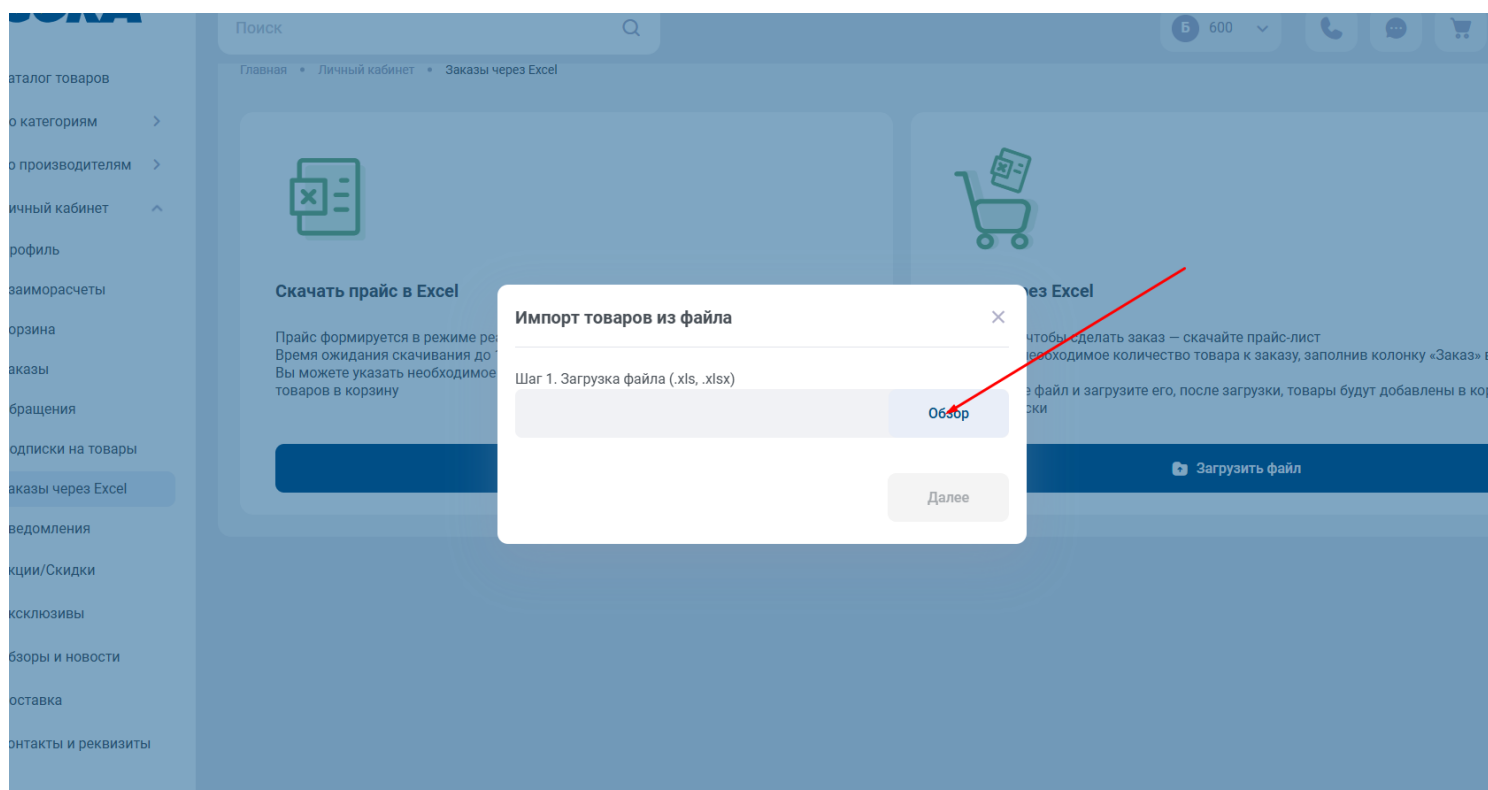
Поиск

Б 600

аталог товаров
о категориям
о производителям
ичный кабинет
рофиль
заиморасчеты
орзина
аказы
бращения
одписки на товары
аказы через Excel
ведомления
кции/Скидки
ксклюзивы
бзоры и новости
оставка
онтакты и реквизиты

Главная • Личный кабинет • Заказы через Excel

Скачать прайс в Excel

Прайс формируется в режиме ре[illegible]
Время ожидания скачивания до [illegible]
Вы можете указать необходимое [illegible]
товаров в корзину

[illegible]ез Excel

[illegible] чтобы сделать заказ — скачайте прайс-лист
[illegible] необходимое количество товара к заказу, заполнив колонку «Заказ» в
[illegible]е файл и загрузите его, после загрузки, товары будут добавлены в ко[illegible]
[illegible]ски

Загрузить файл

Импорт товаров из файла

Шаг 1. Загрузка файла (.xls, .xlsx)

Обзор

Далее